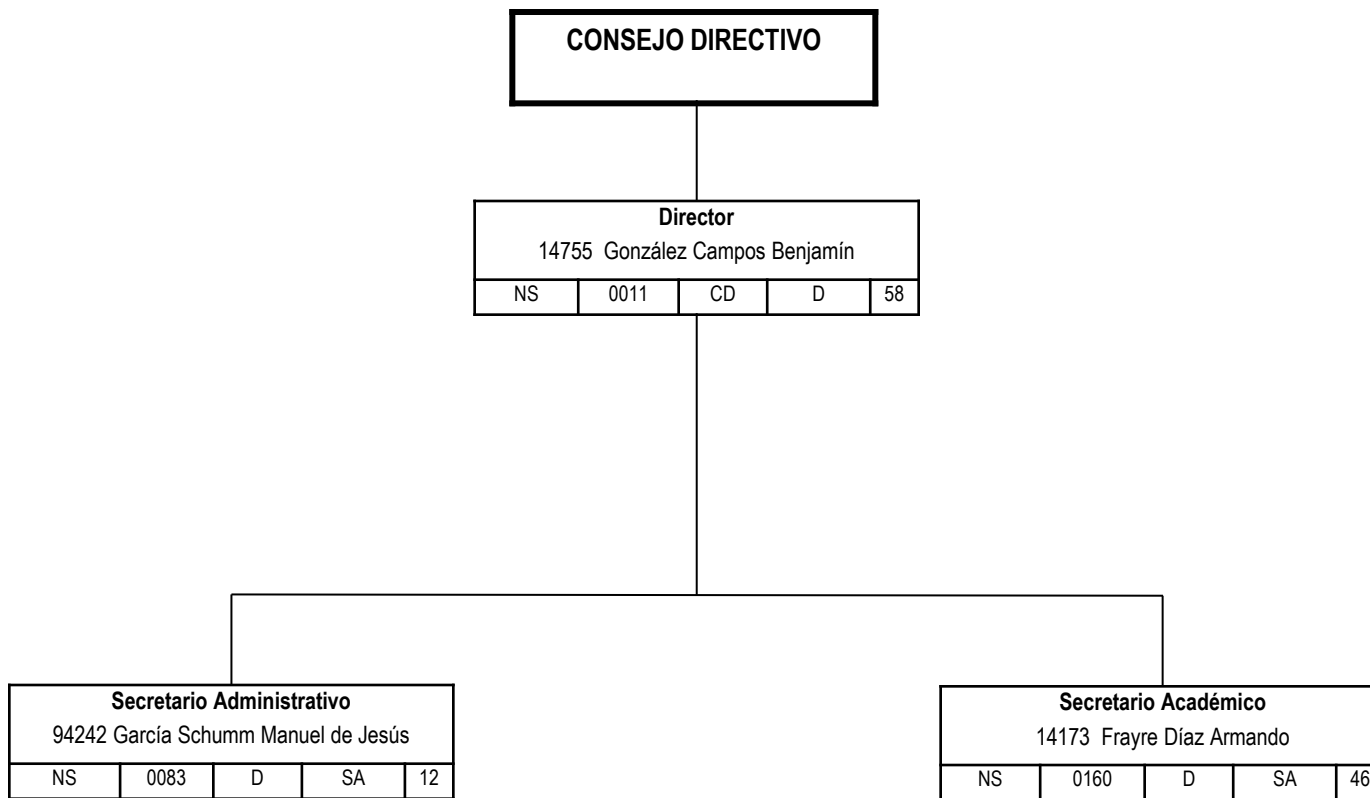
CONSEJO DIRECTIVO

Director
14755 González Campos Benjamín

| NS | 0011 | CD | D | 58 |
|---|---|---|---|---|

Secretario Administrativo
94242 García Schumm Manuel de Jesús

| NS | 0083 | D | SA | 12 |
|---|---|---|---|---|

Secretario Académico
14173 Frayre Díaz Armando

| NS | 0160 | D | SA | 46 |
|---|---|---|---|---|